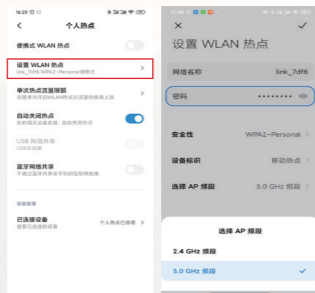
16:29
<
个人热点
便携式 WLAN 热点
设置 WLAN 热点
link_7df6 WPA2-Personal 加密方式
单次热点流量限额
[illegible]
自动关闭热点
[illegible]
USB 网络共享
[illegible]
蓝牙网络共享
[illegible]
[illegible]
已连接设备
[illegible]
个人热点已关闭 >

×
✓
设置 WLAN 热点
网络名称
link_7df6
密码
••••••••
安全性
WPA2-Personal >
设备标识
移动热点 >
选择 AP 频段
5.0 GHz 频段 >
选择 AP 频段
2.4 GHz 频段
5.0 GHz 频段
✓